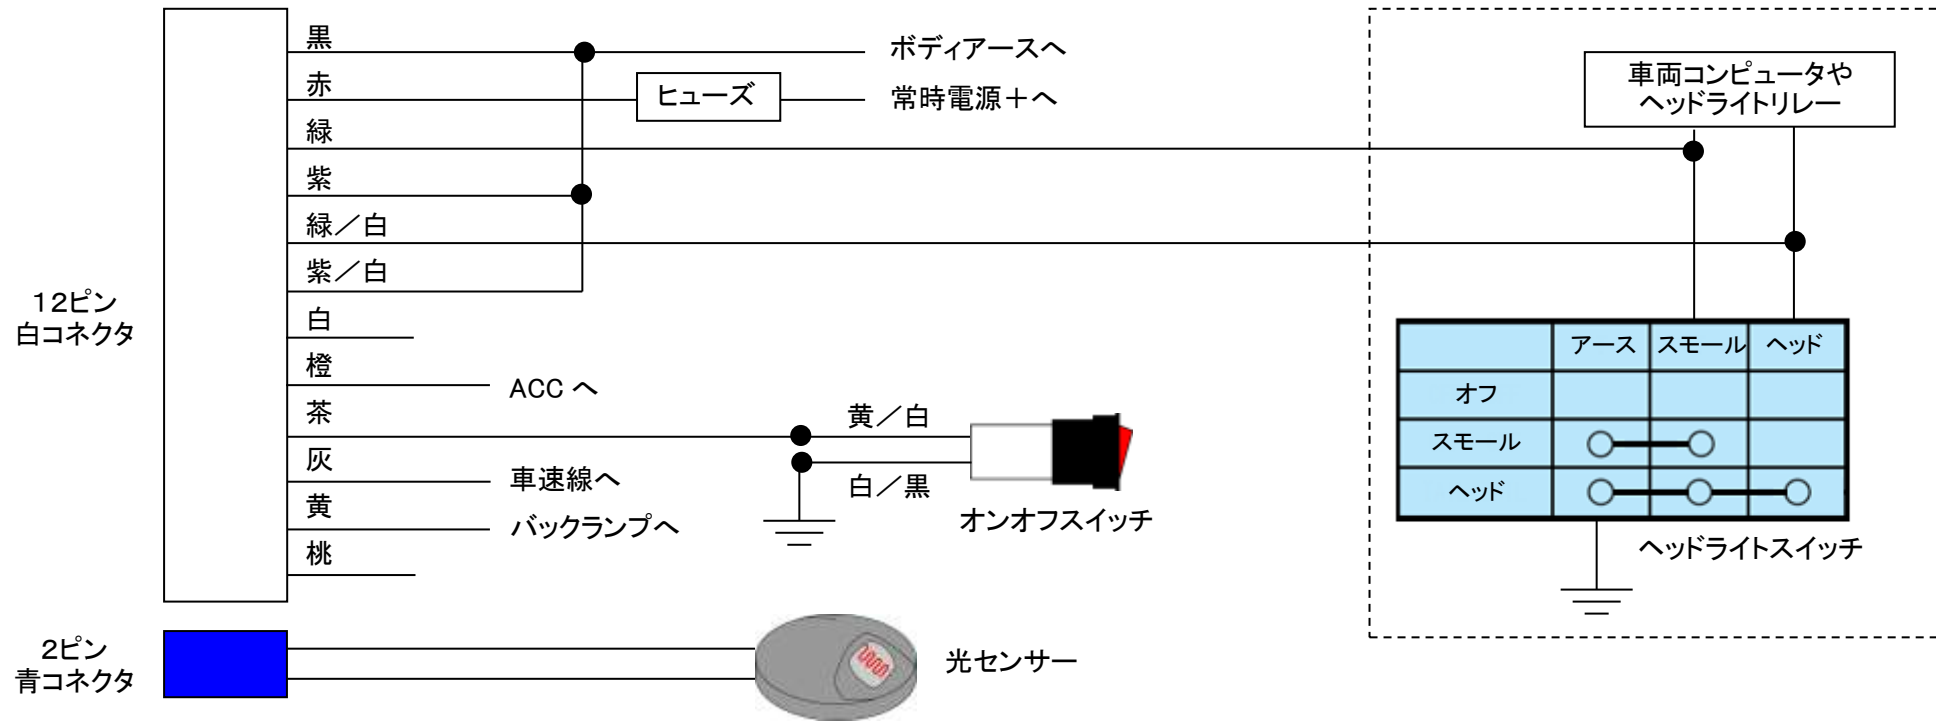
黒
ボディアースへ
赤
ヒューズ
常時電源＋へ
緑
紫
緑／白
紫／白
12ピン
白コネクタ
白
橙
ACC へ
茶
黄／白
灰
車速線へ
白／黒
黄
バックランプへ
オンオフスイッチ
桃
2ピン
青コネクタ
光センサー
車両コンピュータや
ヘッドライトリレー

|  | アース | スモール | ヘッド |
|---|---|---|---|
| オフ |  |  |  |
| スモール |  |  |  |
| ヘッド |  |  |  |

ヘッドライトスイッチ